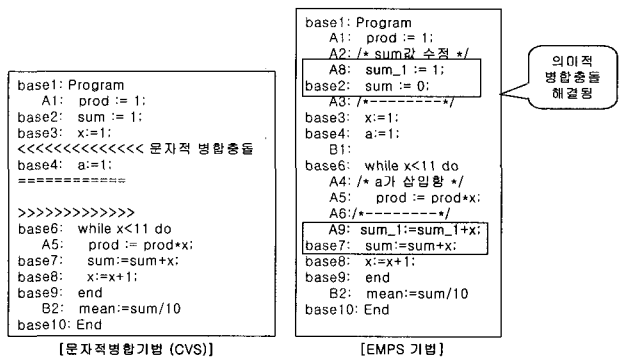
base1: Program
A1: prod := 1;
base2: sum := 1;
base3: x:=1;
<<<<<<<<<<<<<<< 문자적 병합충돌
base4: a:=1;
============

>>>>>>>>>>>>>
base6: while x<11 do
A5: prod := prod*x;
base7: sum:=sum+x;
base8: x:=x+1;
base9: end
B2: mean:=sum/10
base10: End

[문자적병합기법 (CVS)]

base1: Program
A1: prod := 1;
A2: /* sum값 수정 */
A8: sum_1 := 1;
base2: sum := 0;
A3: /*---------*/
base3: x:=1;
base4: a:=1;
B1:
base6: while x<11 do
A4: /* a가 삽입함 */
A5: prod := prod*x;
A6:/*---------*/
A9: sum_1:=sum_1+x;
base7: sum:=sum+x;
base8: x:=x+1;
base9: end
B2: mean:=sum/10
base10: End

[EMPS 기법]

의미적 병합충돌 해결됨